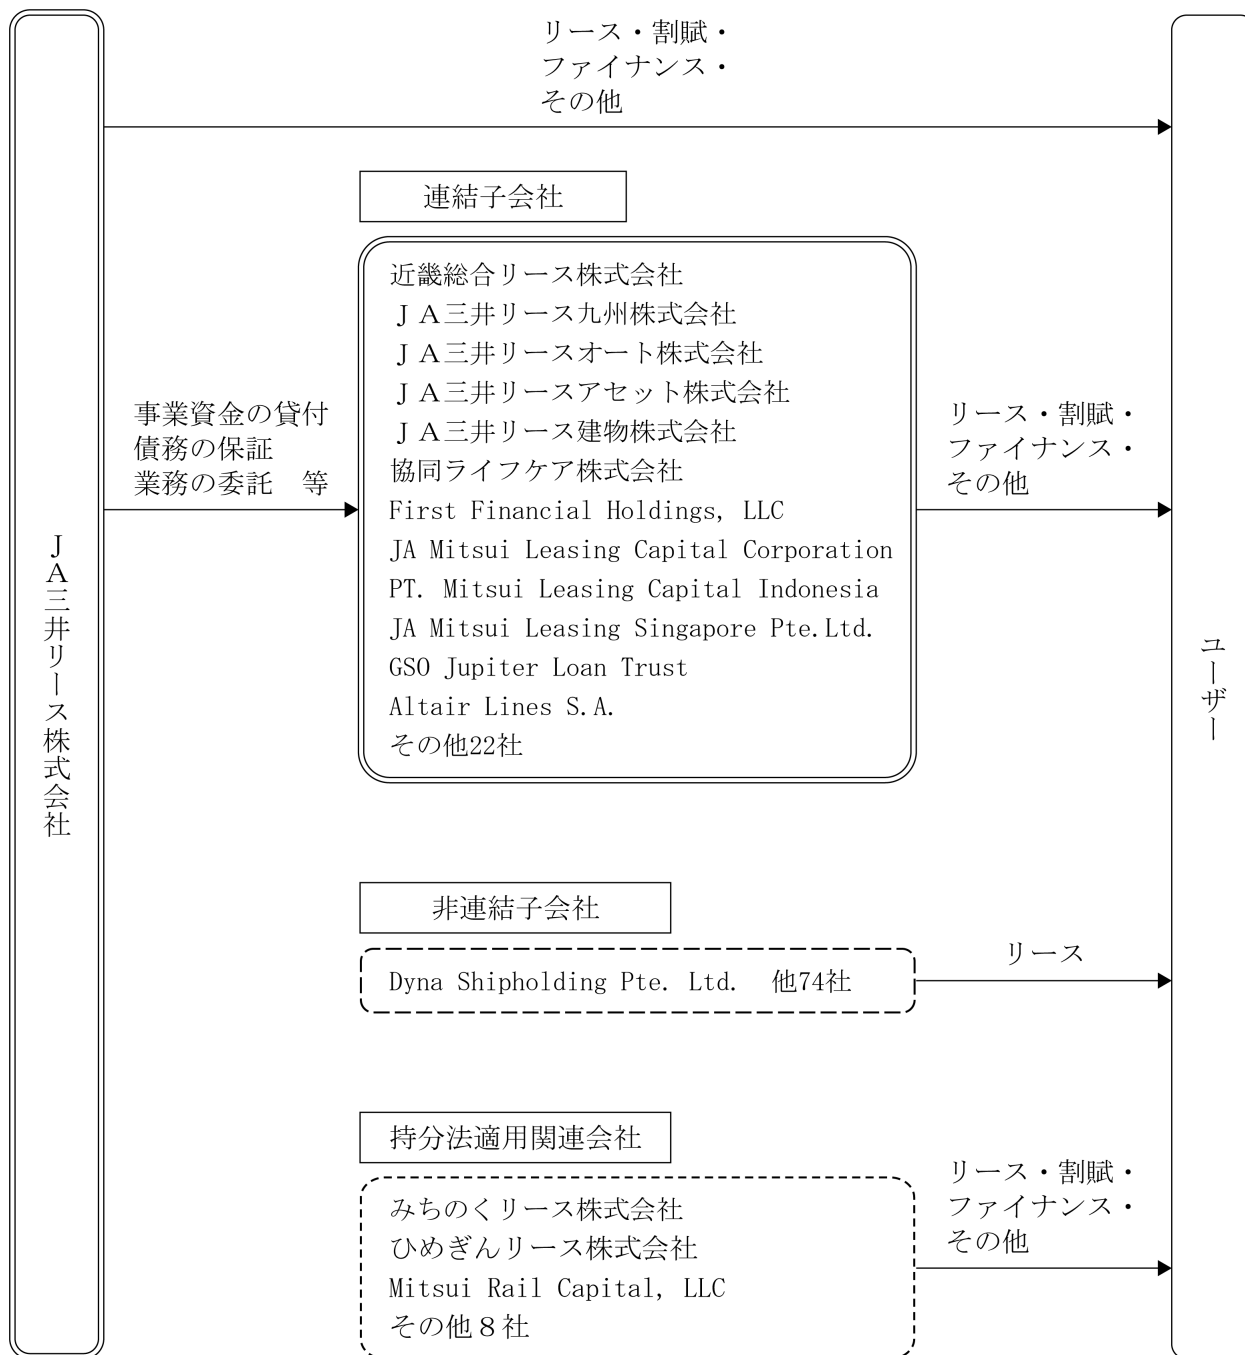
ＪＡ三井リース株式会社

リース・割賦・
ファイナンス・
その他

連結子会社

事業資金の貸付
債務の保証
業務の委託　等

近畿総合リース株式会社
ＪＡ三井リース九州株式会社
ＪＡ三井リースオート株式会社
ＪＡ三井リースアセット株式会社
ＪＡ三井リース建物株式会社
協同ライフケア株式会社
First Financial Holdings, LLC
JA Mitsui Leasing Capital Corporation
PT. Mitsui Leasing Capital Indonesia
JA Mitsui Leasing Singapore Pte.Ltd.
GSO Jupiter Loan Trust
Altair Lines S.A.
その他22社

リース・割賦・
ファイナンス・
その他

非連結子会社

Dyna Shipholding Pte. Ltd.　他74社

リース

持分法適用関連会社

みちのくリース株式会社
ひめぎんリース株式会社
Mitsui Rail Capital, LLC
その他８社

リース・割賦・
ファイナンス・
その他

ユーザー